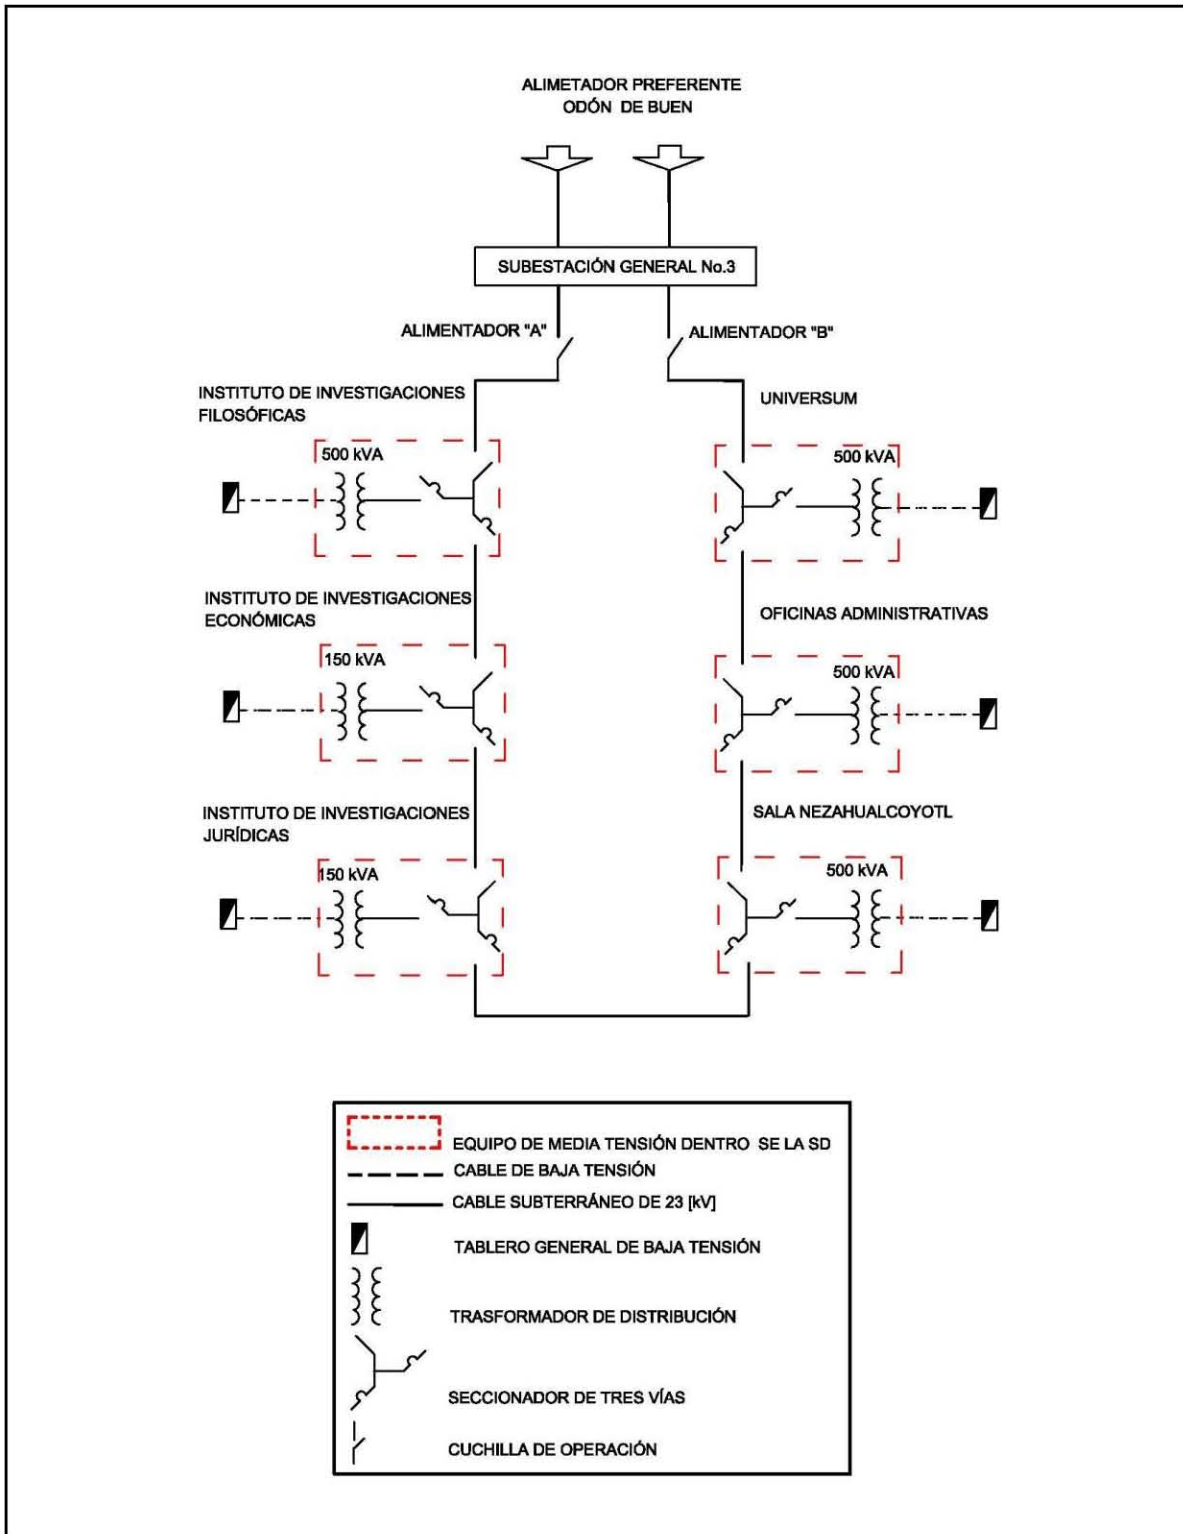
ALIMETADOR PREFERENTE
ODÓN DE BUEN

SUBESTACIÓN GENERAL No.3

ALIMENTADOR "A"

ALIMENTADOR "B"

INSTITUTO DE INVESTIGACIONES FILOSÓFICAS

500 kVA

UNIVERSUM

500 kVA

INSTITUTO DE INVESTIGACIONES ECONÓMICAS

150 kVA

OFICINAS ADMINISTRATIVAS

500 kVA

INSTITUTO DE INVESTIGACIONES JURÍDICAS

150 kVA

SALA NEZAHUALCOYOTL

500 kVA

EQUIPO DE MEDIA TENSIÓN DENTRO SE LA SD
CABLE DE BAJA TENSIÓN
CABLE SUBTERRÁNEO DE 23 [kV]
TABLERO GENERAL DE BAJA TENSIÓN
TRASFORMADOR DE DISTRIBUCIÓN
SECCIONADOR DE TRES VÍAS
CUCHILLA DE OPERACIÓN